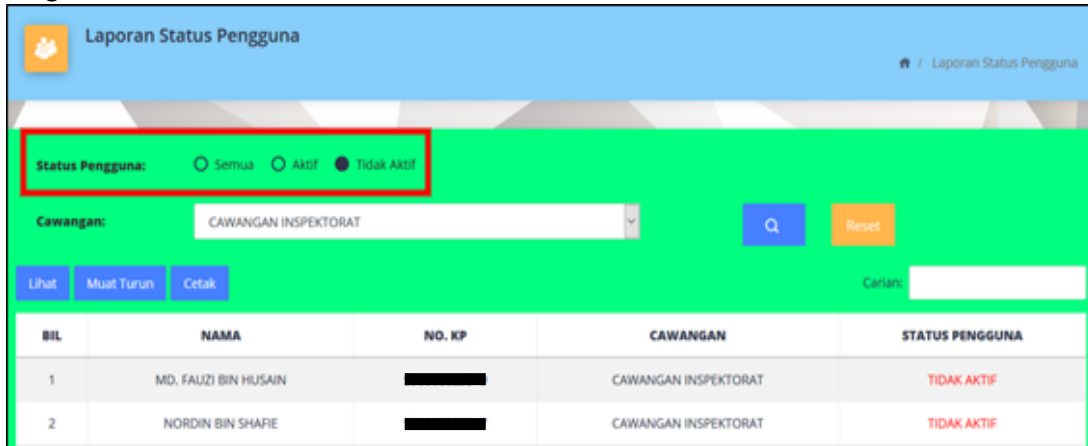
Laporan Status Pengguna

Laporan Status Pengguna

Status Pengguna: Semua Aktif Tidak Aktif

Cawangan: CAWANGAN INSPEKTORAT

Reset

Lihat Muat Turun Cetak

Carian:

| BIL | NAMA | NO. KP | CAWANGAN | STATUS PENGGUNA |
|---|---|---|---|---|
| 1 | MD. FAUZI BIN HUSAIN | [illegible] | CAWANGAN INSPEKTORAT | TIDAK AKTIF |
| 2 | NORDIN BIN SHAFIE | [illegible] | CAWANGAN INSPEKTORAT | TIDAK AKTIF |